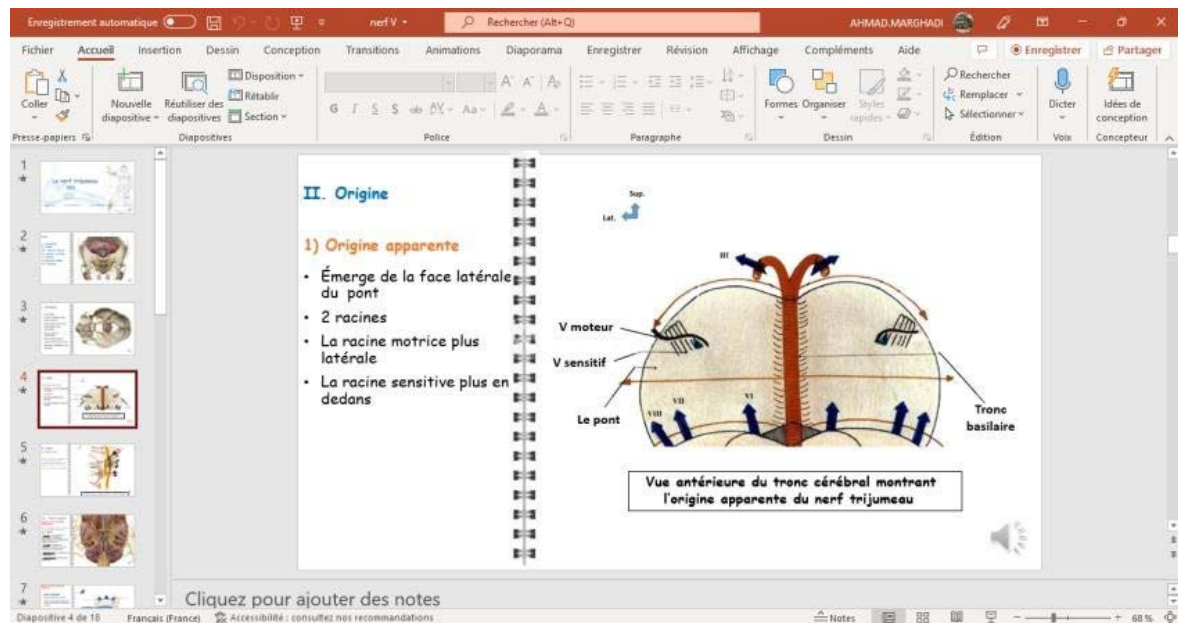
Enregistrement automatique nerf V Rechercher (Alt+Q) AHMAD.MARGHADI

Fichier Accueil Insertion Dessin Conception Transitions Animations Diaporama Enregistrer Révision Affichage Compléments Aide Enregistrer Partager

Coller Nouvelle diapositive Réutiliser des diapositives Disposition Rétablir Section Formes Organiser Styles rapides Rechercher Remplacer Sélectionner Dicter Idées de conception

Presse-papiers Diapositives Police Paragraphe Dessin Édition Voix Concepteur

II. Origine

1) Origine apparente

• Émerge de la face latérale du pont

• 2 racines

• La racine motrice plus latérale

• La racine sensitive plus en dedans

Sup.

Lat.

III

V moteur

V sensitif

Le pont

VIII

VII

VI

Tronc basilaire

Vue antérieure du tronc cérébral montrant l'origine apparente du nerf trijumeau

Cliquez pour ajouter des notes

Diapositive 4 de 18 Français (France) Accessibilité : consultez nos recommandations Notes 68 %